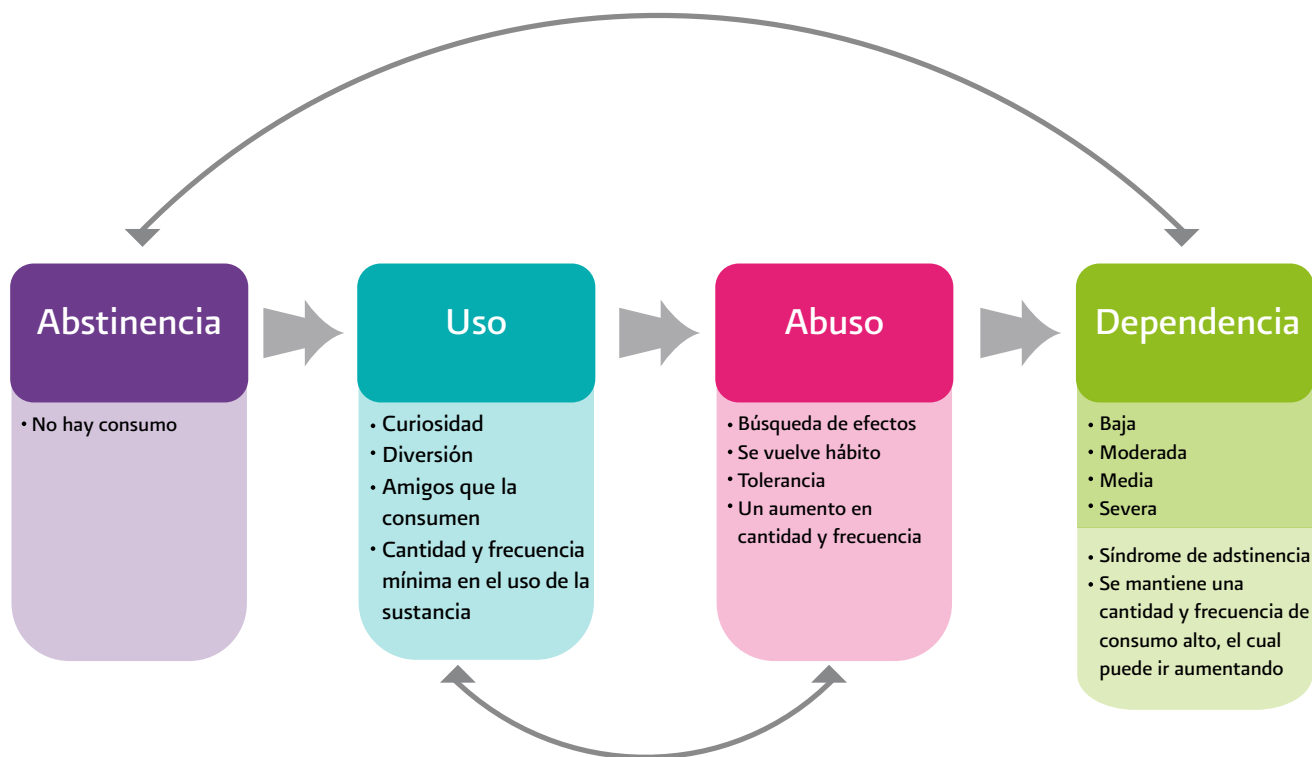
Abstinencia

• No hay consumo

Uso

• Curiosidad
• Diversión
• Amigos que la consumen
• Cantidad y frecuencia mínima en el uso de la sustancia

Abuso

• Búsqueda de efectos
• Se vuelve hábito
• Tolerancia
• Un aumento en cantidad y frecuencia

Dependencia

• Baja
• Moderada
• Media
• Severa

• Síndrome de adstinencia
• Se mantiene una cantidad y frecuencia de consumo alto, el cual puede ir aumentando